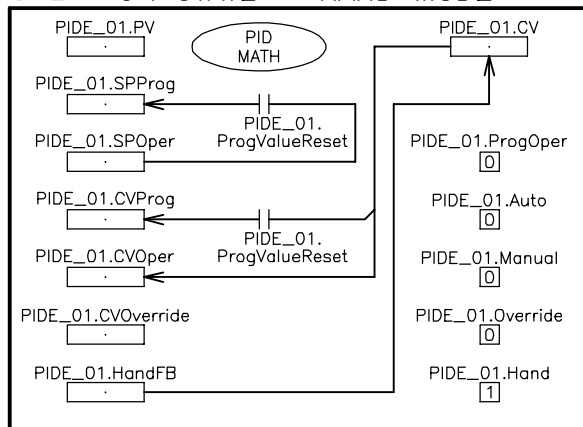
PIDE_01.PV
·

PID
MATH

PIDE_01.CV
·

PIDE_01.SPProg
·

PIDE_01.
ProgValueReset

PIDE_01.SPOper
·

PIDE_01.ProgOper
0

PIDE_01.CVProg
·

PIDE_01.
ProgValueReset

PIDE_01.Auto
0

PIDE_01.CVOper
·

PIDE_01.Manual
0

PIDE_01.CVOverride
·

PIDE_01.Override
0

PIDE_01.HandFB
·

PIDE_01.Hand
1